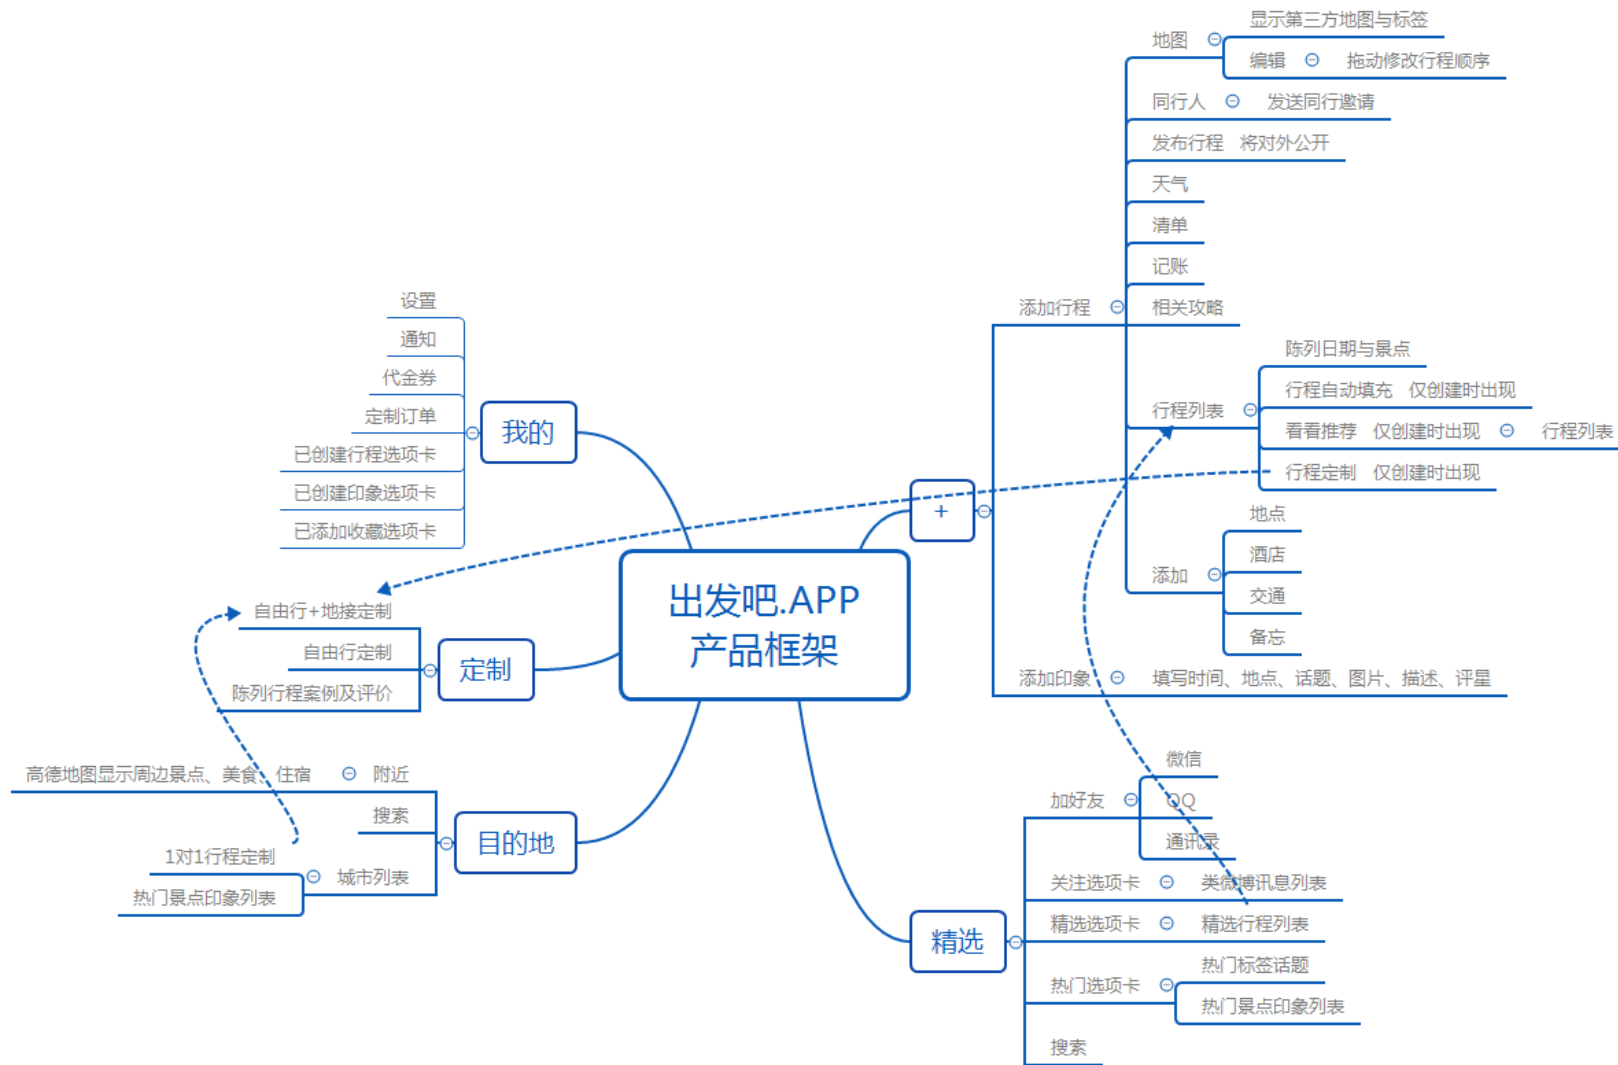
出发吧.APP
产品框架

我的
设置
通知
代金券
定制订单
已创建行程选项卡
已创建印象选项卡
已添加收藏选项卡

定制
自由行+地接定制
自由行定制
陈列行程案例及评价

目的地
高德地图显示周边景点、美食、住宿
附近
搜索
城市列表
1对1行程定制
热门景点印象列表

+
添加行程
地图
显示第三方地图与标签
编辑
拖动修改行程顺序
同行人
发送同行邀请
发布行程
将对外公开
天气
清单
记账
相关攻略
行程列表
陈列日期与景点
行程自动填充
仅创建时出现
看看推荐
仅创建时出现
行程列表
行程定制
仅创建时出现
添加
地点
酒店
交通
备忘
添加印象
填写时间、地点、话题、图片、描述、评星

精选
加好友
微信
QQ
通讯录
关注选项卡
类微博讯息列表
精选选项卡
精选行程列表
热门选项卡
热门标签话题
热门景点印象列表
搜索